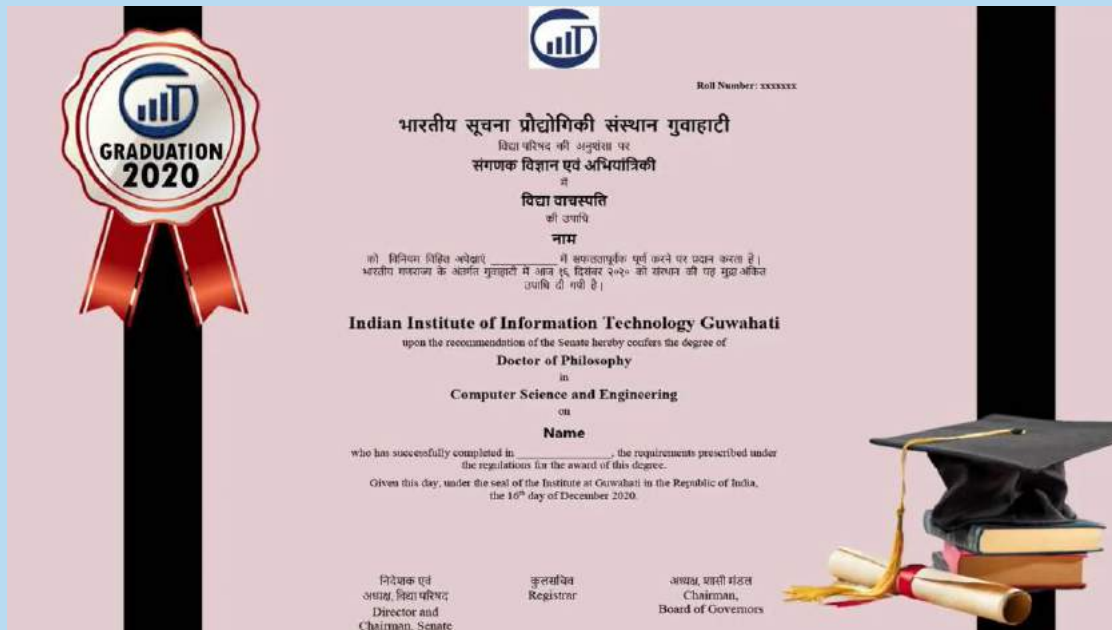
GRADUATION 2020

Roll Number: xxxxxxx

भारतीय सूचना प्रौद्योगिकी संस्थान गुवाहाटी
विद्या परिषद की अनुशंसा पर
संगणक विज्ञान एवं अभियांत्रिकी
में
विद्या वाचस्पति
की उपाधि
नाम

को विनियम विहित अपेक्षाएं __________ में सफलतापूर्वक पूर्ण करने पर प्रदान करता है। भारतीय गणराज्य के अंतर्गत गुवाहाटी में आज १६ दिसंबर २०२० को संस्थान की यह मुद्रा अंकित उपाधि दी गयी है।

Indian Institute of Information Technology Guwahati
upon the recommendation of the Senate hereby confers the degree of
Doctor of Philosophy
in
Computer Science and Engineering
on
Name

who has successfully completed in _______________, the requirements prescribed under the regulations for the award of this degree.

Given this day, under the seal of the Institute at Guwahati in the Republic of India, the $16^{th}$ day of December 2020.

निदेशक एवं अध्यक्ष, विद्या परिषद
Director and Chairman, Senate

कुलसचिव
Registrar

अध्यक्ष, शासी मंडल
Chairman, Board of Governors